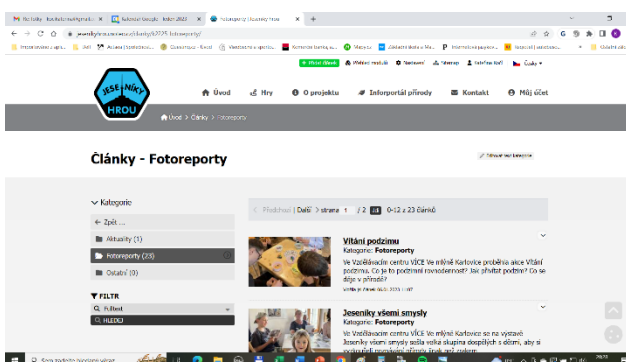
Nové články · Kouzelná krabička | Kalendář Google - Leden 2023 | Fotoreporty | Články Hrou

jeseniky.hrou.cz/clanky/62024-fotoreporty/

Jeseníky Hrou

Úvod | Hry | O projektu | Inforportál přírody | Kontakt | Můj účet

Úvod > Články > Fotoreporty

Články - Fotoreporty

Kategorie

← Zpět ...

Aktuality (1)

Fotoreporty (23)

Ostatní (0)

FILTR

Fulltext

HLEDEJ

Předchozí | Další > strana 1 / 2 | 0-12 z 23 článků

Vítání podzimu

Kategorie: Fotoreporty

Ve Vzdělávacím centru VÍCE Ve mlýně Karlovice proběhla akce Vítání podzimu. Co je to podzimní rovnodennost? Jak přivítat podzim? Co se děje v přírodě?

Jeseníky všemi smysly

Kategorie: Fotoreporty

Ve Vzdělávacím centru VÍCE Ve mlýně Karlovice se na výstavě Jeseníky všemi smysly sešla velká skupina dospělých s dětmi, aby si